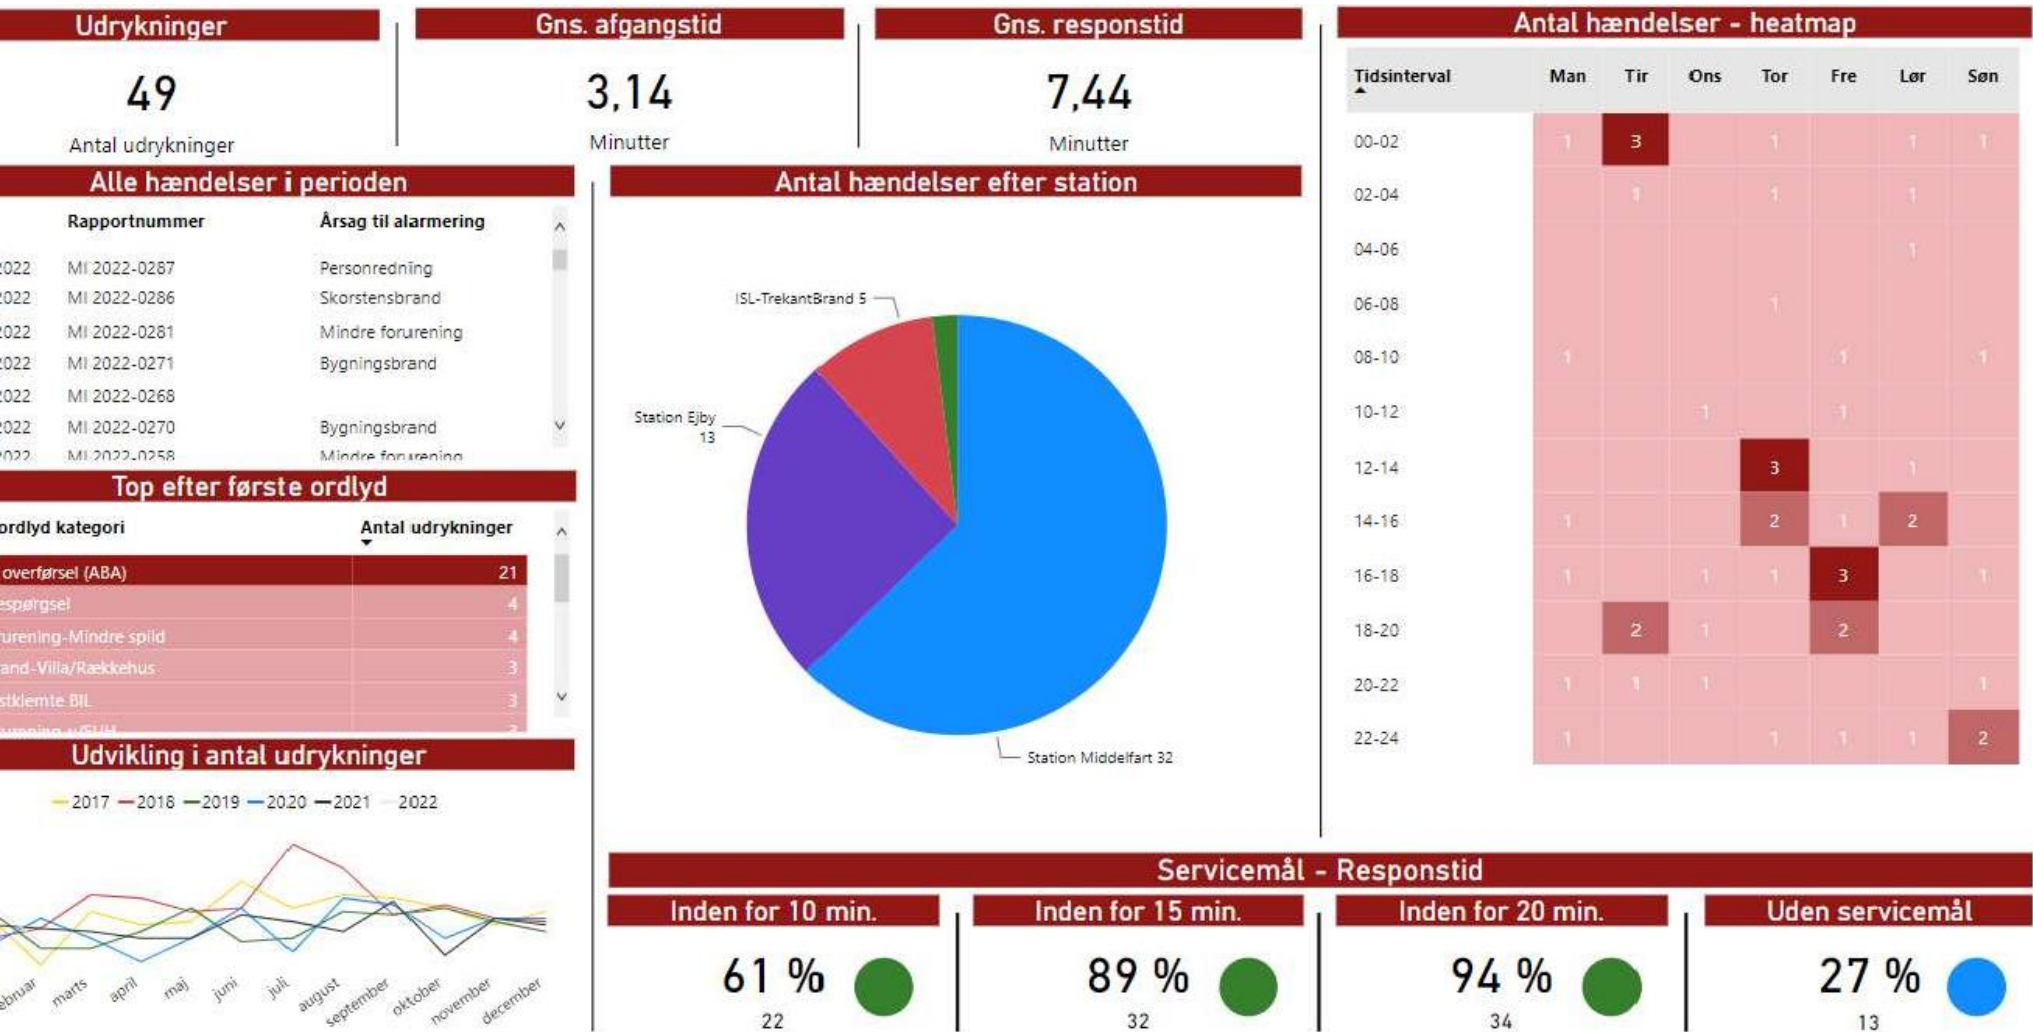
Udrykninger

49

Antal udrykninger

Gns. afgangstid

3,14

Minutter

Gns. responstid

7,44

Minutter

Antal hændelser - heatmap

| Tidsinterval | Man | Tir | Ons | Tor | Fre | Lør | Søn |
|---|---|---|---|---|---|---|---|
| 00-02 | 1 | 3 | | 1 | | 1 | 1 |
| 02-04 | | 1 | | 1 | | 1 | |
| 04-06 | | | | | | 1 | |
| 06-08 | | | | 1 | | | |
| 08-10 | 1 | | | | 1 | | 1 |
| 10-12 | | | 1 | | 1 | | |
| 12-14 | | | | 3 | | 1 | |
| 14-16 | 1 | | | 2 | 1 | 2 | |
| 16-18 | 1 | | 1 | 1 | 3 | | 1 |
| 18-20 | | 2 | 1 | | 2 | | |
| 20-22 | 1 | 1 | 1 | | | | 1 |
| 22-24 | 1 | | | 1 | 1 | 1 | 2 |

Alle hændelser i perioden

| | Rapportnummer | Årsag til alarmering |
|---|---|---|
| 2022 | MI 2022-0287 | Personredning |
| 2022 | MI 2022-0286 | Skorstensbrand |
| 2022 | MI 2022-0281 | Mindre forurening |
| 2022 | MI 2022-0271 | Bygningsbrand |
| 2022 | MI 2022-0268 | |
| 2022 | MI 2022-0270 | Bygningsbrand |
| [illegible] | MI 2022-0258 | Mindre forurening |

Antal hændelser efter station

ISL-TrekantBrand 5
Station Ejby 13
Station Middelfart 32

Top efter første ordlyd

| ordlyd kategori | Antal udrykninger |
|---|---|
| overførsel (ABA) | 21 |
| espørgsel | 4 |
| urening-Mindre spild | 4 |
| and-Villa/Rækkehus | 3 |
| stklemte BIL | 3 |

Udvikling i antal udrykninger

2017 2018 2019 2020 2021 2022

ebruar marts april maj juni juli august september oktober november december

Servicemål - Responstid

Inden for 10 min.
61 %
22

Inden for 15 min.
89 %
32

Inden for 20 min.
94 %
34

Uden servicemål
27 %
13